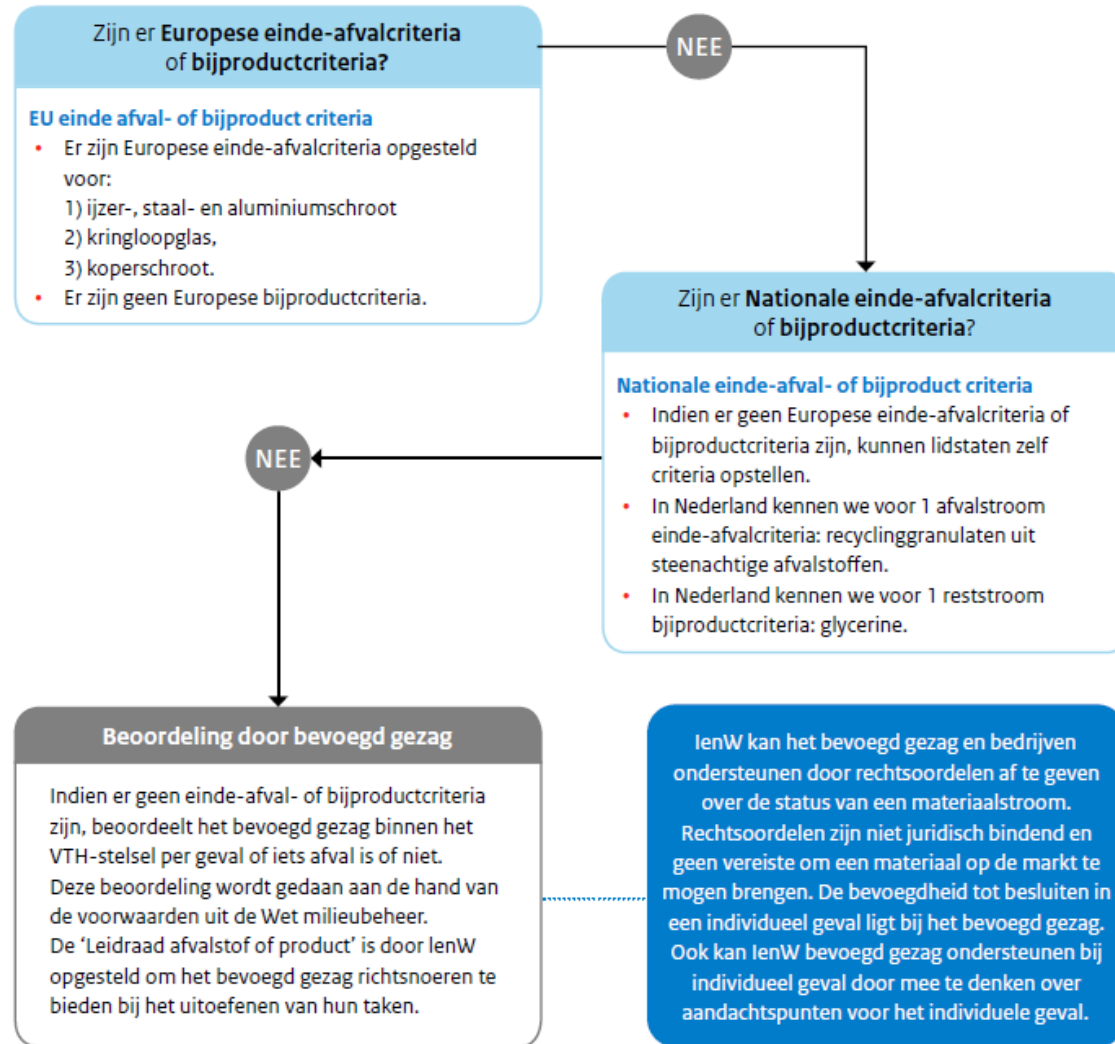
Zijn er Europese einde-afvalcriteria of bijproductcriteria?

EU einde afval- of bijproduct criteria
• Er zijn Europese einde-afvalcriteria opgesteld voor:
1) ijzer-, staal- en aluminiumschroot
2) kringloopglas,
3) koperschroot.
• Er zijn geen Europese bijproductcriteria.

NEE

Zijn er Nationale einde-afvalcriteria of bijproductcriteria?

Nationale einde-afval- of bijproduct criteria
• Indien er geen Europese einde-afvalcriteria of bijproductcriteria zijn, kunnen lidstaten zelf criteria opstellen.
• In Nederland kennen we voor 1 afvalstroom einde-afvalcriteria: recyclinggranulaten uit steenachtige afvalstoffen.
• In Nederland kennen we voor 1 reststroom bjiproductcriteria: glycerine.

NEE

Beoordeling door bevoegd gezag

Indien er geen einde-afval- of bijproductcriteria zijn, beoordeelt het bevoegd gezag binnen het VTH-stelsel per geval of iets afval is of niet. Deze beoordeling wordt gedaan aan de hand van de voorwaarden uit de Wet milieubeheer. De 'Leidraad afvalstof of product' is door IenW opgesteld om het bevoegd gezag richtsnoeren te bieden bij het uitoefenen van hun taken.

IenW kan het bevoegd gezag en bedrijven ondersteunen door rechtsoordelen af te geven over de status van een materiaalstroom. Rechtsoordelen zijn niet juridisch bindend en geen vereiste om een materiaal op de markt te mogen brengen. De bevoegdheid tot besluiten in een individueel geval ligt bij het bevoegd gezag. Ook kan IenW bevoegd gezag ondersteunen bij individueel geval door mee te denken over aandachtspunten voor het individuele geval.